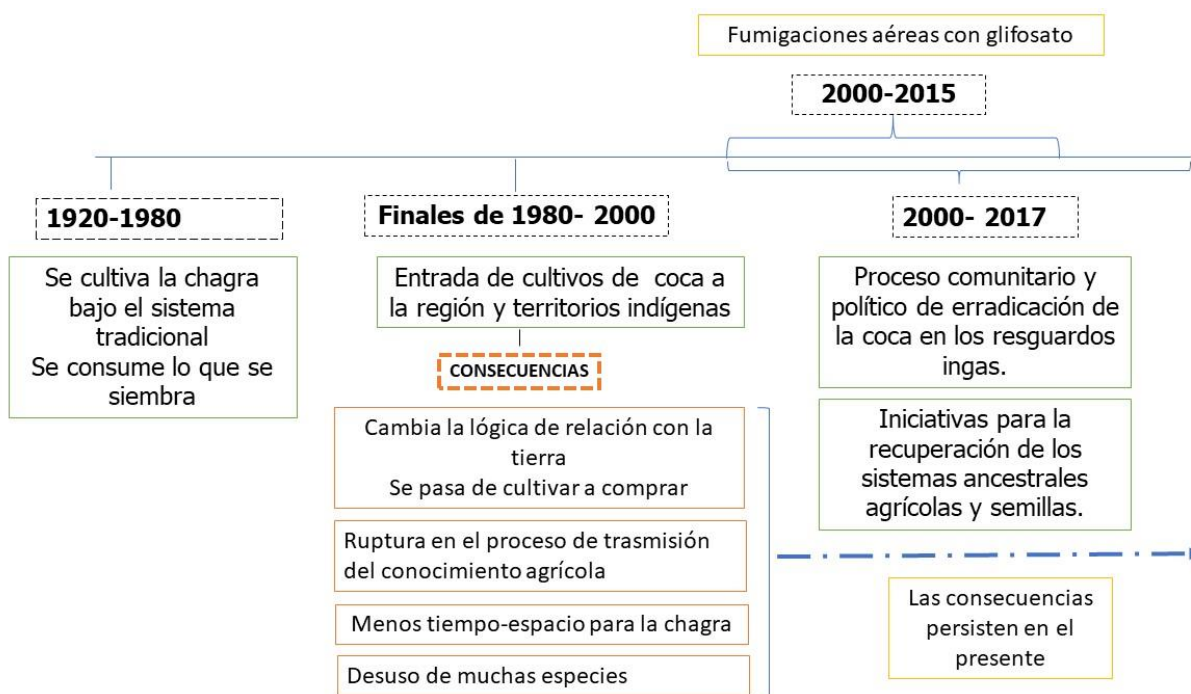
Fumigaciones aéreas con glifosato

2000-2015

1920-1980

Se cultiva la chagra bajo el sistema tradicional
Se consume lo que se siembra

Finales de 1980- 2000

Entrada de cultivos de coca a la región y territorios indígenas

CONSECUENCIAS

Cambia la lógica de relación con la tierra
Se pasa de cultivar a comprar

Ruptura en el proceso de trasmisión del conocimiento agrícola

Menos tiempo-espacio para la chagra

Desuso de muchas especies

2000- 2017

Proceso comunitario y político de erradicación de la coca en los resguardos ingas.

Iniciativas para la recuperación de los sistemas ancestrales agrícolas y semillas.

Las consecuencias persisten en el presente